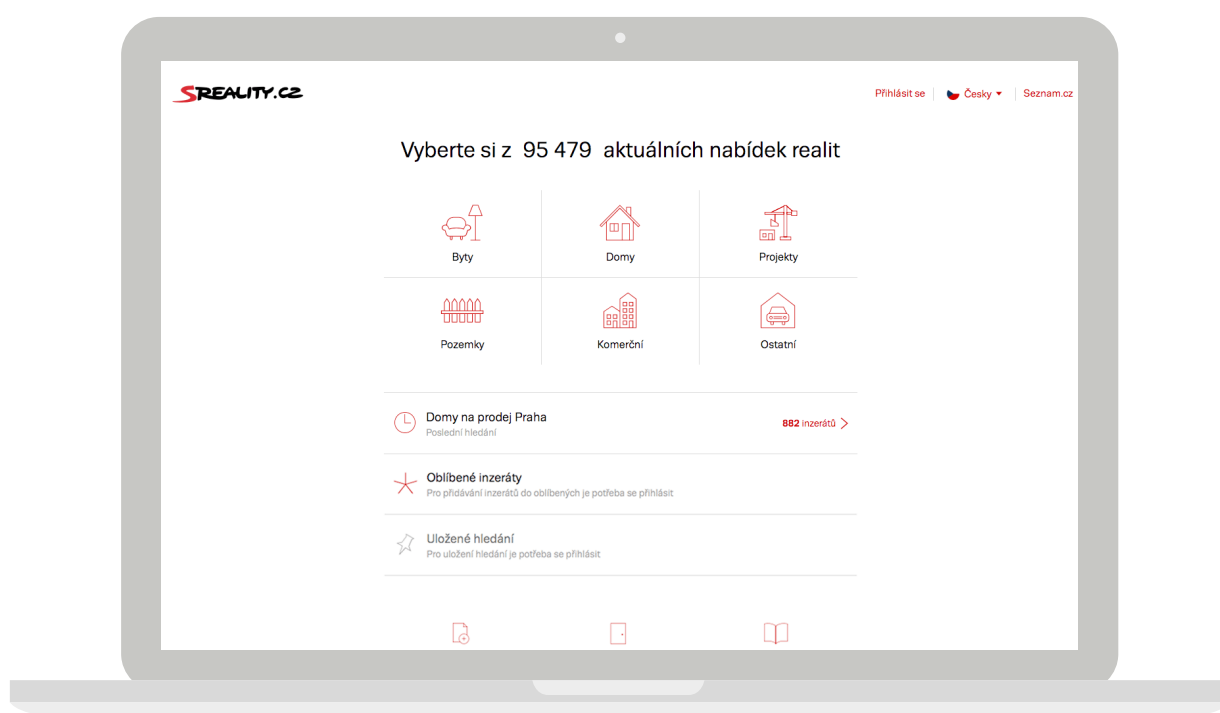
SREALITY.CZ

Přihlásit se | Česky | Seznam.cz

Vyberte si z 95 479 aktuálních nabídek realit

Byty

Domy

Projekty

Pozemky

Komerční

Ostatní

Domy na prodej Praha
Poslední hledání

882 inzerátů

Oblíbené inzeráty
Pro přidávání inzerátů do oblíbených je potřeba se přihlásit

Uložené hledání
Pro uložení hledání je potřeba se přihlásit